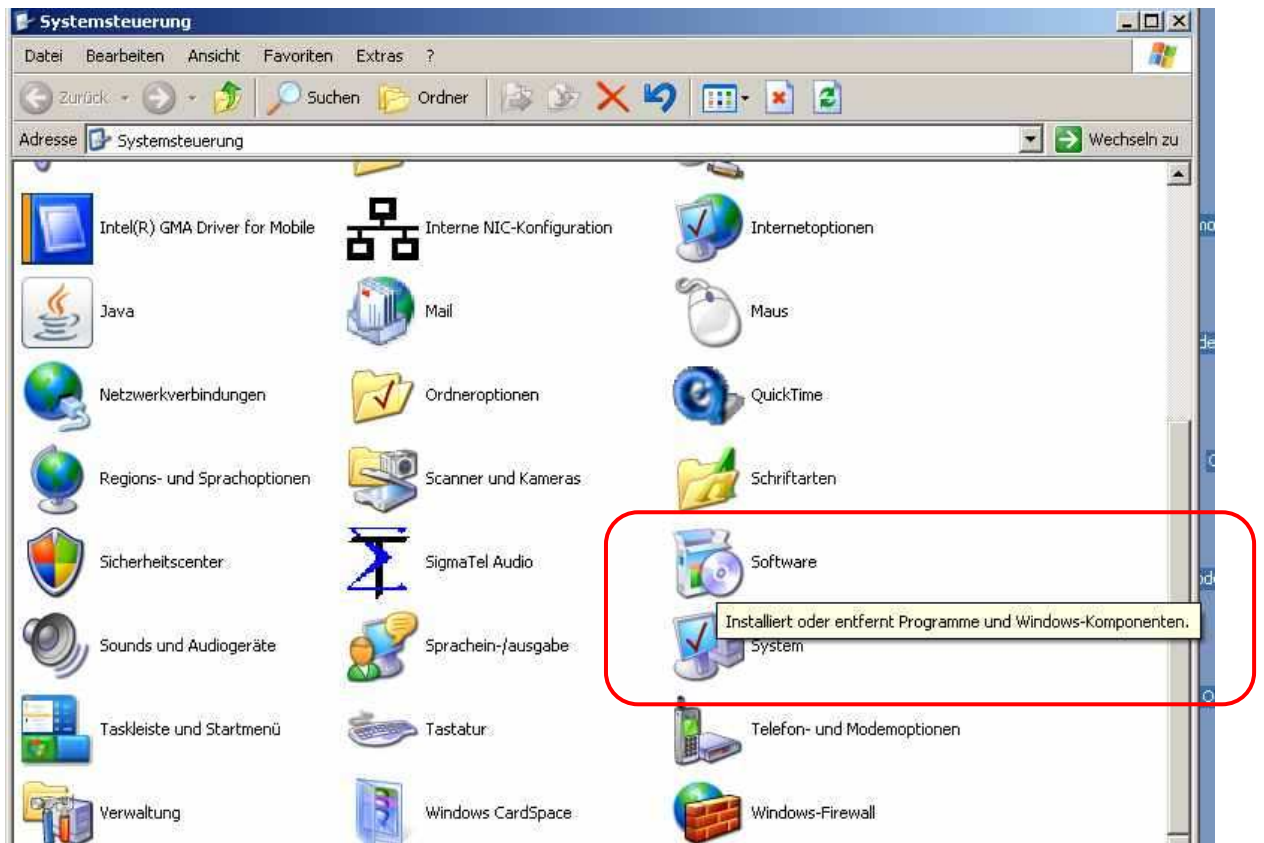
Systemsteuerung

Datei Bearbeiten Ansicht Favoriten Extras ?

Zurück Suchen Ordner

Adresse Systemsteuerung Wechseln zu

Intel(R) GMA Driver for Mobile
Interne NIC-Konfiguration
Internetoptionen
Java
Mail
Maus
Netzwerkverbindungen
Ordneroptionen
QuickTime
Regions- und Sprachoptionen
Scanner und Kameras
Schriftarten
Sicherheitscenter
SigmaTel Audio
Software
Installiert oder entfernt Programme und Windows-Komponenten.
Sounds und Audiogeräte
Sprachein-/ausgabe
System
Taskleiste und Startmenü
Tastatur
Telefon- und Modemoptionen
Verwaltung
Windows CardSpace
Windows-Firewall